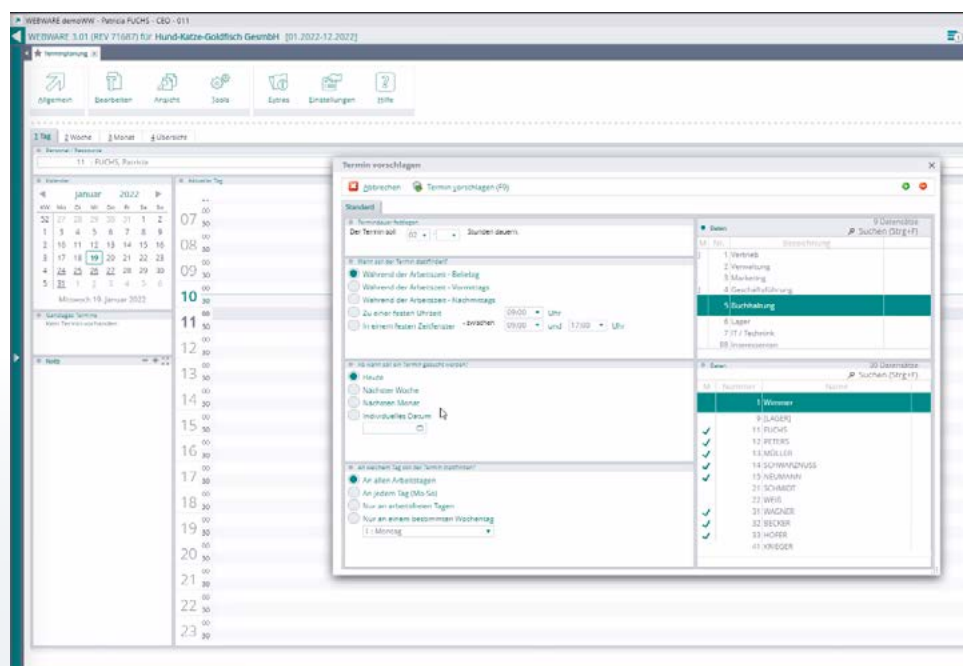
WEBWARE demoWW - Patricia FUCHS - CEO - 011

WEBWARE 3.01 (REV 71687) für Hund-Katze-Goldfisch GesmbH [01.2022-12.2022]

Terminplanung

Allgemein Bearbeiten Ansicht Tools Extras Einstellungen Hilfe

1 Tag 2 Woche 3 Monat 4 Übersicht

Personal / Ressource

11 - FUCHS, Patricia

Kalender

Januar 2022

| KW | Mo | Di | Mi | Do | Fr | Sa | So |
|---|---|---|---|---|---|---|---|
| 52 | 27 | 28 | 29 | 30 | 31 | 1 | 2 |
| 1 | 3 | 4 | 5 | 6 | 7 | 8 | 9 |
| 2 | 10 | 11 | 12 | 13 | 14 | 15 | 16 |
| 3 | 17 | 18 | 19 | 20 | 21 | 22 | 23 |
| 4 | 24 | 25 | 26 | 27 | 28 | 29 | 30 |
| 5 | 31 | 1 | 2 | 3 | 4 | 5 | 6 |

Mittwoch 19. Januar 2022

Ganztages Termine

Kein Termin vorhanden

Notiz

Aktueller Tag

07 00 30
08 00 30
09 00 30
10 00 30
11 00 30
12 00 30
13 00 30
14 00 30
15 00 30
16 00 30
17 00 30
18 00 30
19 00 30
20 00 30
21 00 30
22 00 30
23 00 30

Termin vorschlagen

Abbrechen Termin vorschlagen (F9)

Standard

Termindauer festlegen

Der Termin soll 00 : 1 Stunden dauern.

Wann soll der Termin stattfinden?

Während der Arbeitszeit - Beliebig
Während der Arbeitszeit - Vormittags
Während der Arbeitszeit - Nachmittags
Zu einer festen Uhrzeit 09:00 Uhr
In einem festen Zeitfenster zwischen 09:00 und 17:00 Uhr

Ab wann soll ein Termin gesucht werden?

Heute
Nächster Woche
Nächsten Monat
Individuelles Datum

An welchem Tag soll der Termin stattfinden?

An allen Arbeitstagen
An jedem Tag (Mo-So)
Nur an arbeitsfreien Tagen
Nur an einem bestimmten Wochentag
1 - Montag

Daten 9 Datensätze
Suchen (Strg+F)
M Nr. Bezeichnung
1 Vertrieb
2 Verwaltung
3 Marketing
4 Geschäftsführung
5 Buchhaltung
6 Lager
7 IT / Technik
99 Interessenten

Daten 30 Datensätze
Suchen (Strg+F)
M Nummer Name
1 Wimmer
9 [LAGER]
11 FUCHS
12 PETERS
13 MÜLLER
14 SCHWANZNUSS
15 NEUMANN
21 SCHMIDT
22 WEIß
31 WAGNER
32 BECKER
33 HOFER
41 KRIEGER